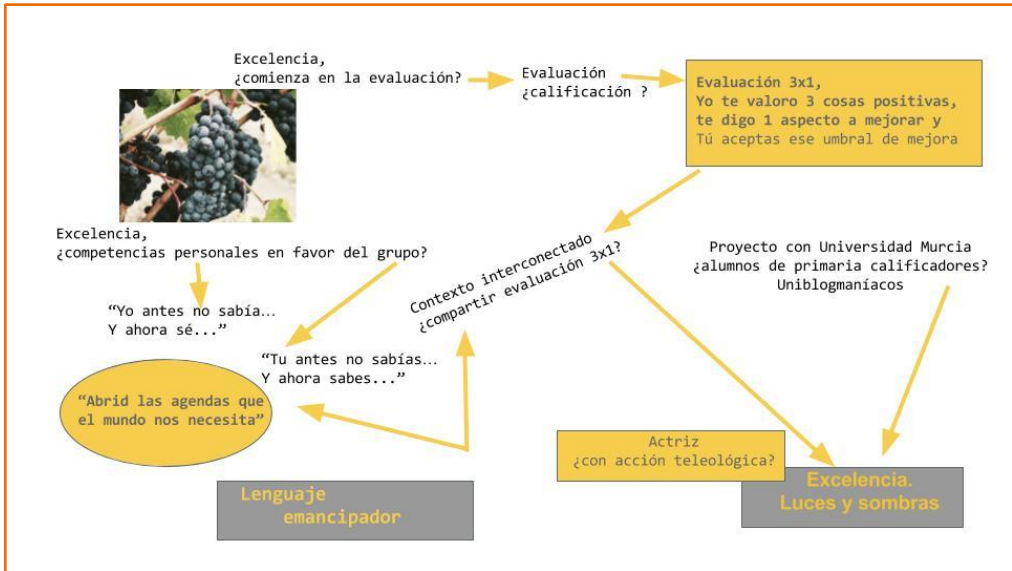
Excelencia,
¿comienza en la evaluación?

Evaluación
¿calificación ?

Evaluación 3x1,
Yo te valoro 3 cosas positivas,
te digo 1 aspecto a mejorar y
Tú aceptas ese umbral de mejora

Excelencia,
¿competencias personales en favor del grupo?

Contexto interconectado
¿compartir evaluación 3x1?

Proyecto con Universidad Murcia
¿alumnos de primaria calificadores?
Uniblogmaníacos

"Yo antes no sabía...
Y ahora sé..."

"Tu antes no sabías...
Y ahora sabes..."

"Abrid las agendas que el mundo nos necesita"

Actriz
¿con acción teleológica?

Excelencia.
Luces y sombras

Lenguaje
emancipador